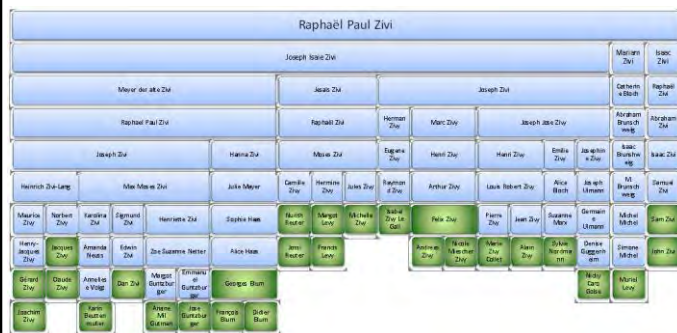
Raphaël Paul Zivi

Joseph Isaie Zivi | Mariann Zivi | Isaac Zivi

Meyer der alte Zivi | Jesais Ziv | Joseph Ziv | Catherine Bloch | Raphaël Zivi

Raphael Paul Zivi | Raphaël Ziv | Herman Ziwy | Marc Ziwy | Joseph Jesais Zivi | Abraham Brunschweig | Abraham Ziv

Joseph Zivi | Hanna Zivi | Moses Ziv | Eugene Ziwy | Henri Ziwy | Henri Ziwy | Emilie Ziwy | Josephine Zivi | Isaac Brunschweig | Isaac Zivi

Heinrich Zivi-Lang | Max Moses Zivi | Julie Mayer | Camille Ziwy | Hermine Ziwy | Jules Ziwy | Raymond Ziwy | Arthur Ziwy | Louis Robert Ziwy | Alice Bloch | Joseph Ulmann | M. Brunschweig | Samuel Zivi

Maurice Ziwy | Norbert Ziwy | Karolina Zivi | Sigmund Zivi | Henriette Zivi | Sophie Haas | Nuith Reuther | Margot Levy | Michelle Ziwy | Isabel Ziwy Le Gall | Felix Ziwy | Pierre Ziwy | Jean Ziwy | Suzanne Marx | Germaine Ulmann | Michel Michel | Sam Zivi

Henry-Jacques Ziwy | Jacques Ziwy | Amanda Nessin | Edwin Zivi | Zoe Suzanne Netter | Alice Haas | Jenni Reuther | Francis Levy | Andreas Ziwy | Nicole Mieschen Ziwy | Marie Ziwy Collet | Alain Ziwy | Sylvie Noromann | Denise Guggenheim | Simone Michel | John Zivi

Gérard Ziwy | Claude Ziwy | Annelies e Voigt | Dan Zivi | Margot Buttzbur ger | Emmanuel Buttzburger | Georges Blum | Nicky Caro Dubes | Muriel Levy

Joachim Ziwy | Karin Beutenmuller | Ariane Mil Gutman | Jaci Buttzburger | François Blum | Didier Blum